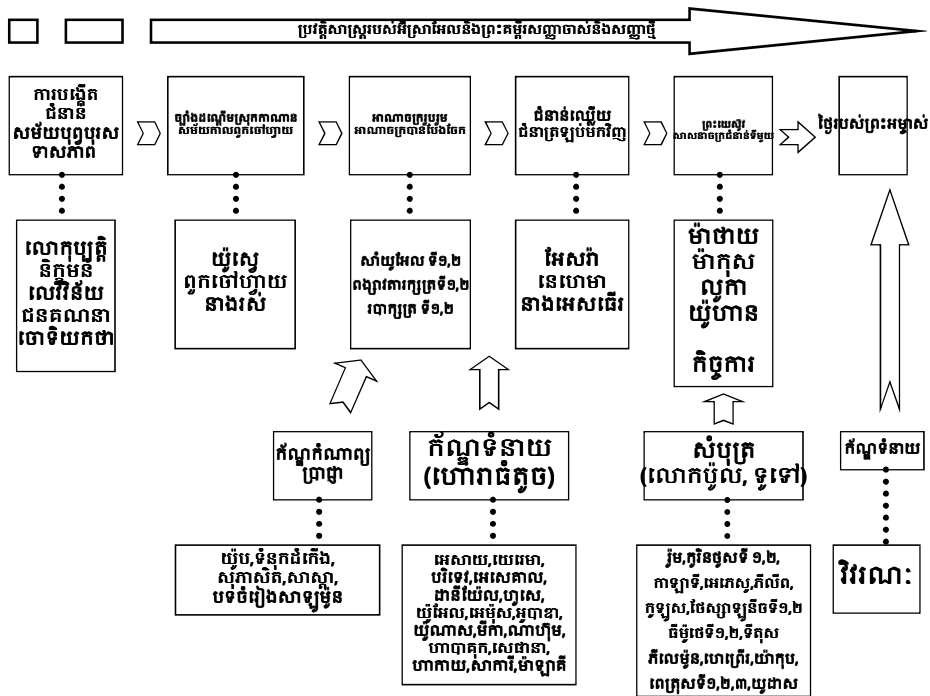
ប្រវត្តិសាស្ត្ររបស់អ៊ីស្រាអែលនិងព្រះគម្ពីរសញ្ញាចាស់និងសញ្ញាថ្មី

ការបង្កើត ជំនាន់ សម័យបុព្វបុរស ទាសភាព

លោកុប្បត្តិ និក្ខមនំ លេវីវិន័យ ជនគណនា ចោទិយកថា

ច្បាំងដណ្តើមស្រុកកាណាន សម័យកាលចៅហ្វាយ

យ៉ូស្វេ ពួកចៅហ្វាយ នាងរស់

អាណាចក្ររួបរួម អាណាចក្របានបែងចែក

សាំយូអែល ទី១,២ពង្សាវតាក្សត្រទី១,២ របាក្សត្រ ទី១,២

ជំនាន់ឈ្លើយ ជំនាត្រឡប់មកវិញ

អែសរ៉ា នេហេមា នាងអេសធើរ

ព្រះយេស៊ូវ សាសនាចក្រជំនាន់ទីមួយ

ម៉ាថាយ ម៉ាកុស លូកា យ៉ូហាន កិច្ចការ

ថ្ងៃរបស់ព្រះអម្ចាស់

កំណាព្យកំណាព្យ ប្រាជ្ញា

យ៉ូប,ទំនុកដំកើង, សុភាសិត,សាស្តា, បទចំរៀងសាឡូម៉ូន

កំណត់ទំនាយ (ហោរាធំតូច)

អេសាយ,យេរេមា, បរិទេវ,អេសេគាល, ដានីយ៉ែល,ហូសេ, យ៉ូអែល,អេម៉ុស,អូបាឌា, យ៉ូណាស,មីកា,ណាហ៊ុម, ហាបាគុក,សេផានា, ហាកាយ,សាការី,ម៉ាឡាគី

សំបុត្រ (លោកប៉ូល, ទូទៅ)

រ៉ូម,កូរិនថូសទី ១,២, កាឡាទី,អេភេសូ,ភីលីព, កូឡូស,ថែស្សាឡូនីចទី១,២ ធីម៉ូថេទី១,២,ទីតុស ភីលេម៉ូន,ហេព្រើរ,យ៉ាកុប, ពេត្រុសទី១,២,៣,យូដាស

កំណត់ទំនាយ

វិវរណៈ